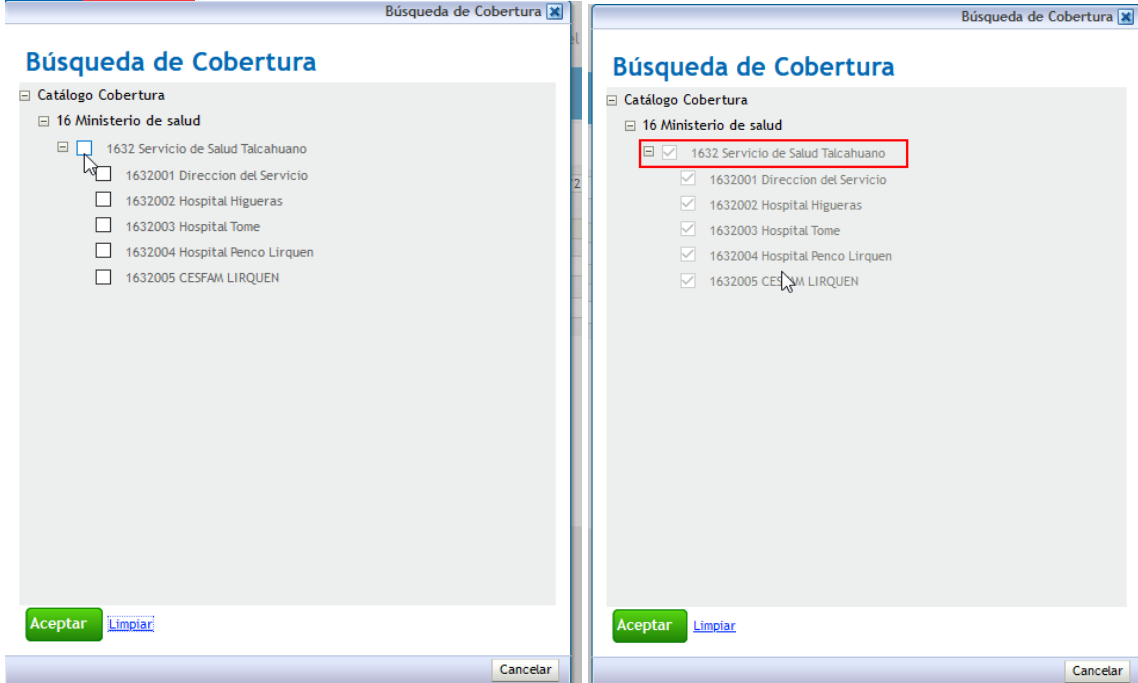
Búsqueda de Cobertura

Búsqueda de Cobertura

Catálogo Cobertura

16 Ministerio de salud

1632 Servicio de Salud Talcahuano

1632001 Direccion del Servicio

1632002 Hospital Higueras

1632003 Hospital Tome

1632004 Hospital Penco Lirquen

1632005 CESFAM LIRQUEN

Aceptar Limpiar

Cancelar

Búsqueda de Cobertura

Búsqueda de Cobertura

Catálogo Cobertura

16 Ministerio de salud

1632 Servicio de Salud Talcahuano

1632001 Direccion del Servicio

1632002 Hospital Higueras

1632003 Hospital Tome

1632004 Hospital Penco Lirquen

1632005 CESFAM LIRQUEN

Aceptar Limpiar

Cancelar